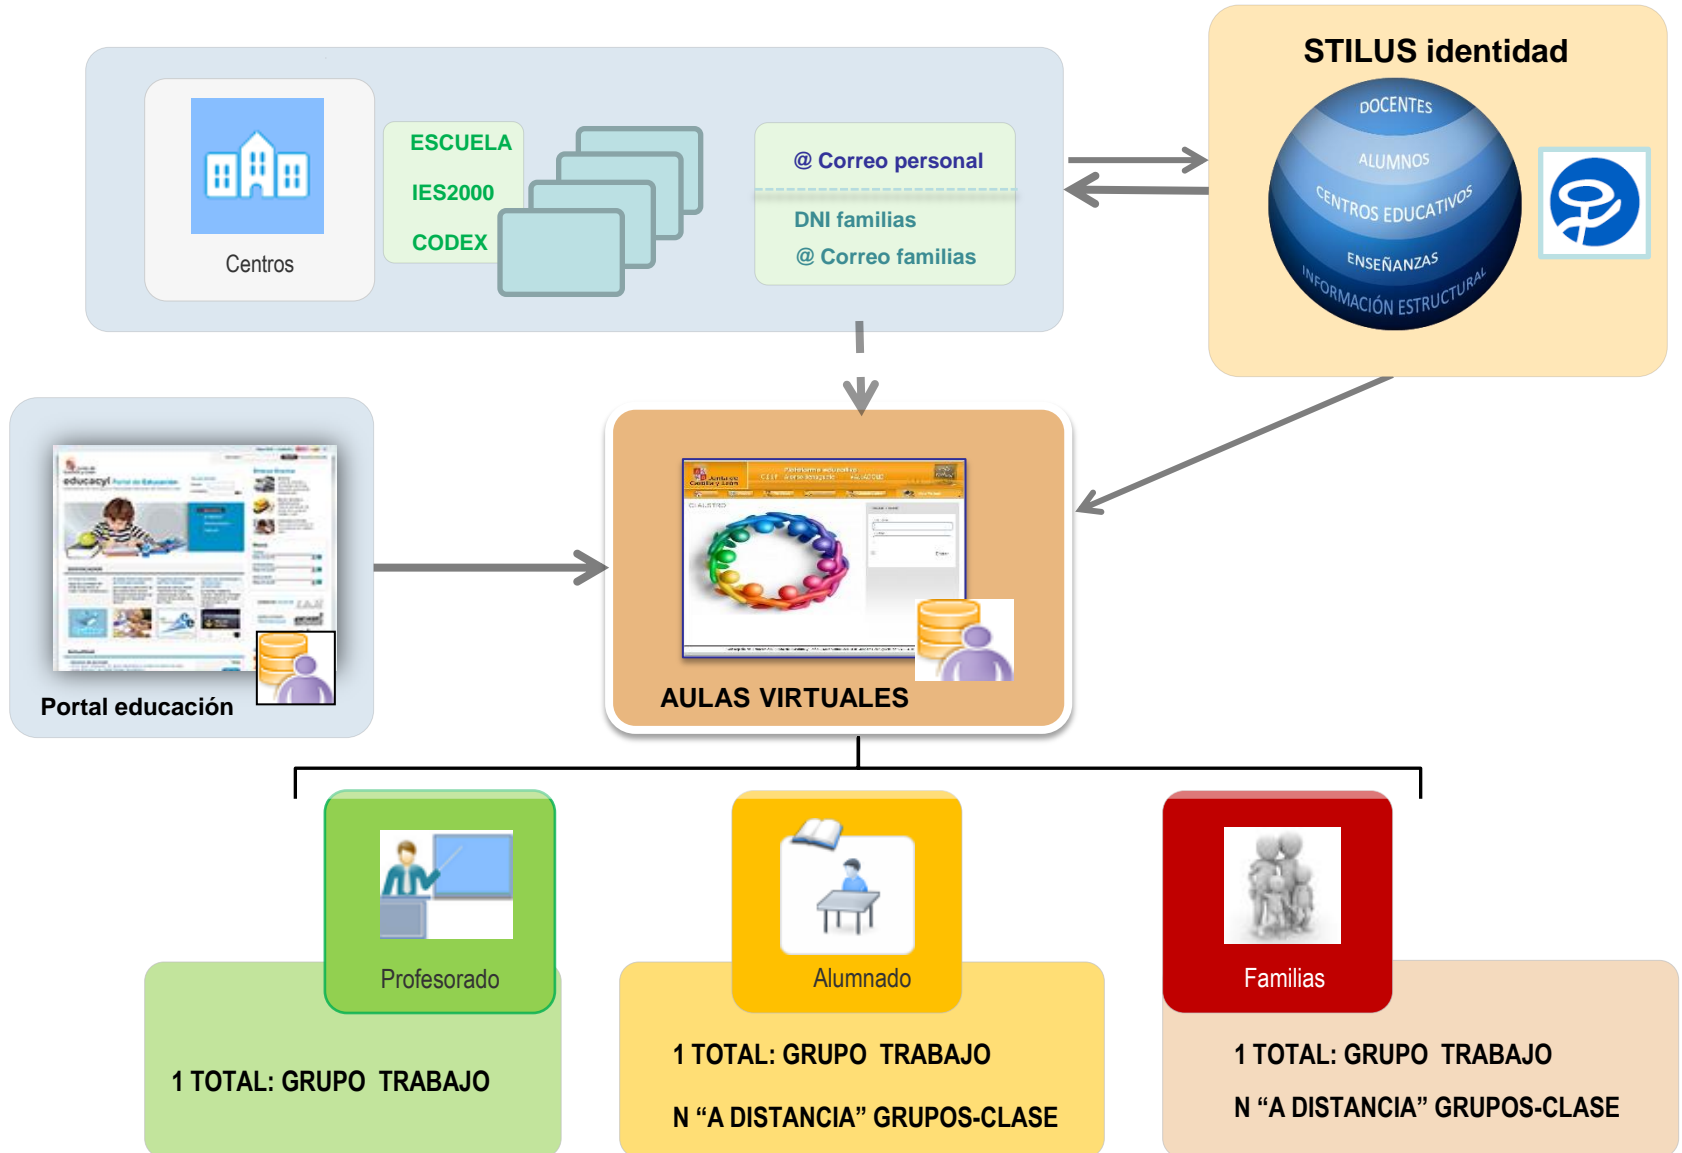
Centros

ESCUELA
IES2000
CODEX

@ Correo personal
DNI familias
@ Correo familias

STILUS identidad
DOCENTES
ALUMNOS
CENTROS EDUCATIVOS
ENSEÑANZAS
INFORMACIÓN ESTRUCTURAL

educacyl

Portal educación

AULAS VIRTUALES

Profesorado
1 TOTAL: GRUPO TRABAJO

Alumnado
1 TOTAL: GRUPO TRABAJO
N “A DISTANCIA” GRUPOS-CLASE

Familias
1 TOTAL: GRUPO TRABAJO
N “A DISTANCIA” GRUPOS-CLASE